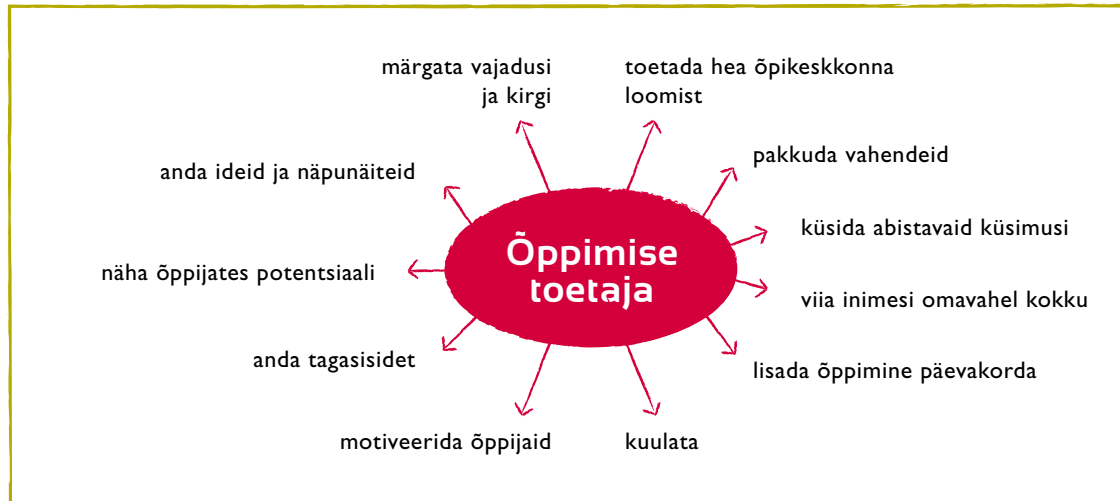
Õppimise toetaja

märgata vajadusi ja kirgi

toetada hea õpikeskkonna loomist

pakkuda vahendeid

küsida abistavaid küsimusi

viia inimesi omavahel kokku

lisada õppimine päevakorda

kuulata

motiveerida õppijaid

anda tagasisidet

näha õppijates potentsiaali

anda ideid ja näpunäiteid